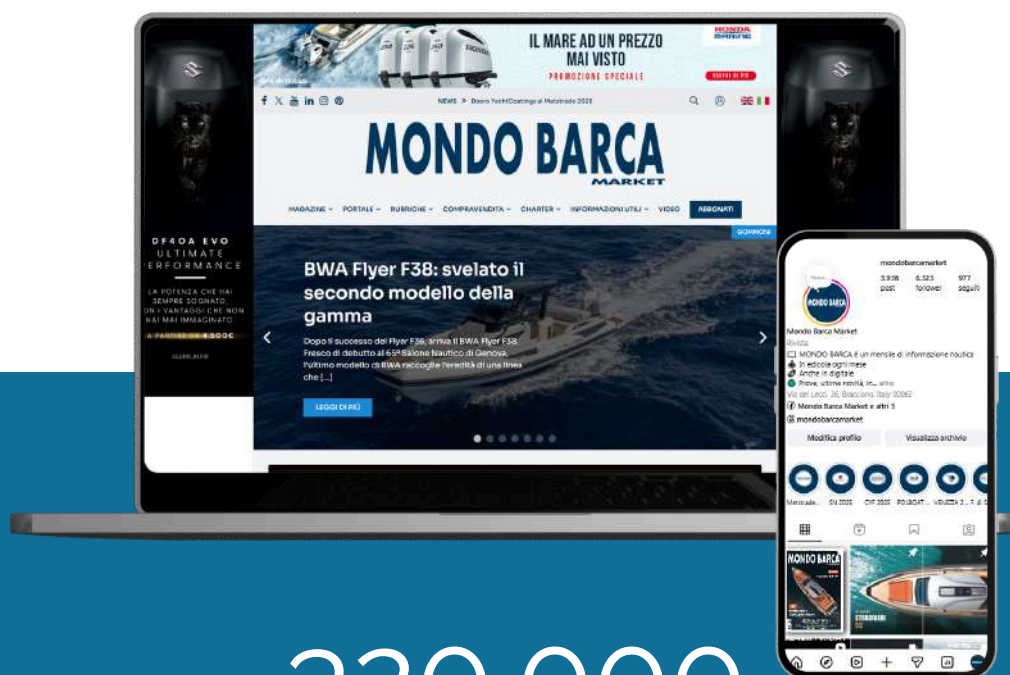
IL MARE AD UN PREZZO MAI VISTO
PROMOZIONE SPECIALE
HONDA MARINE
SCOPRI DI PIÙ

NEWS > Dooro YachtCoatings al Metstrade 2025

MONDO BARCA
MARKET

MAGAZINE ∨ PORTALE ∨ RUBRICHE ∨ COMPRAVENDITA ∨ CHARTER ∨ INFORMAZIONI UTILI ∨ VIDEO ABBONATI

GOMMONI

BWA Flyer F38: svelato il secondo modello della gamma

Dopo il successo del Flyer F36, arriva il BWA Flyer F38. Fresco di debutto al 65° Salone Nautico di Genova, l'ultimo modello di BWA raccoglie l'eredità di una linea che [...]

LEGGI DI PIÙ

DF40A EVO
ULTIMATE
PERFORMANCE
LA POTENZA CHE HAI SEMPRE SOGNATO. CON I VANTAGGI CHE NON HAI MAI IMMAGINATO
A PARTIRE DA 4.300€

mondobarcamarket
3.938 post
6.523 follower
977 seguiti
Mondo Barca Market
Rivista
MONDO BARCA è un mensile di informazione nautica
In edicola ogni mese
Anche in digitale
Prove, ultime novità, in... altro
Via dei Lecci, 26, Bracciano, Italy 00062
Mondo Barca Market e altri 5
mondobarcamarket
Modifica profilo
Visualizza archivio
Metstrade... SN 2025 CIF 2025 FOLBOAT... VENEZIA 2... F. di Gi...

MONDO BARCA

230.000